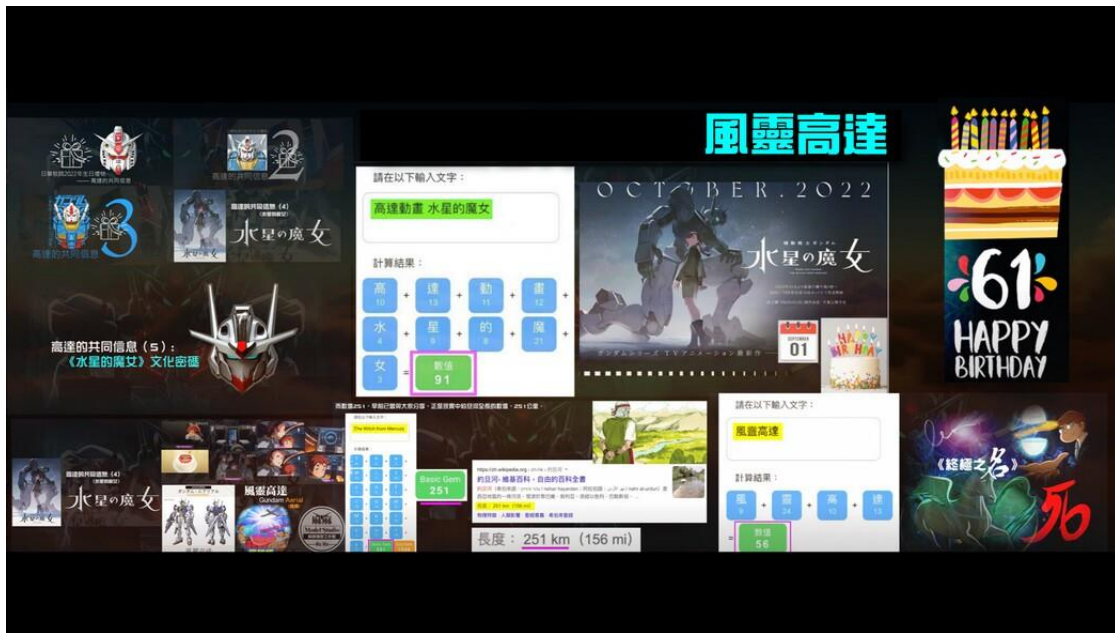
風靈高達

高達的共同信息

2

3

高達的共同信息

高達的共同信息 (4)

水星の魔女

高達的共同信息（5）：
《水星的魔女》文化密碼

請在以下輸入文字：

高達動畫 水星的魔女

計算結果：

| 高 10 | + | 達 13 | + | 動 11 | + | 畫 12 | + |
|---|---|---|---|---|---|---|---|
| 水 4 | + | 星 9 | + | 的 8 | + | 魔 21 | + |
| 女 3 | = | 數值 91 | | | | | |

OCTOBER.2022

水星の魔女

01

HAPPY BIRTHDAY

61

HAPPY BIRTHDAY

高達的共同信息 (4)

水星の魔女

風靈高達

Gundam Aerial

The Witch from Mercury

Basic Gem
251

約旦河 - 維基百科，自由的百科全書

長度：251 km（156 mi）

請在以下輸入文字：

風靈高達

計算結果：

| 風 9 | + | 靈 24 | + | 高 10 | + | 達 13 |
|---|---|---|---|---|---|---|
| = | 數值 56 | | | | | |

《終極之名》

56